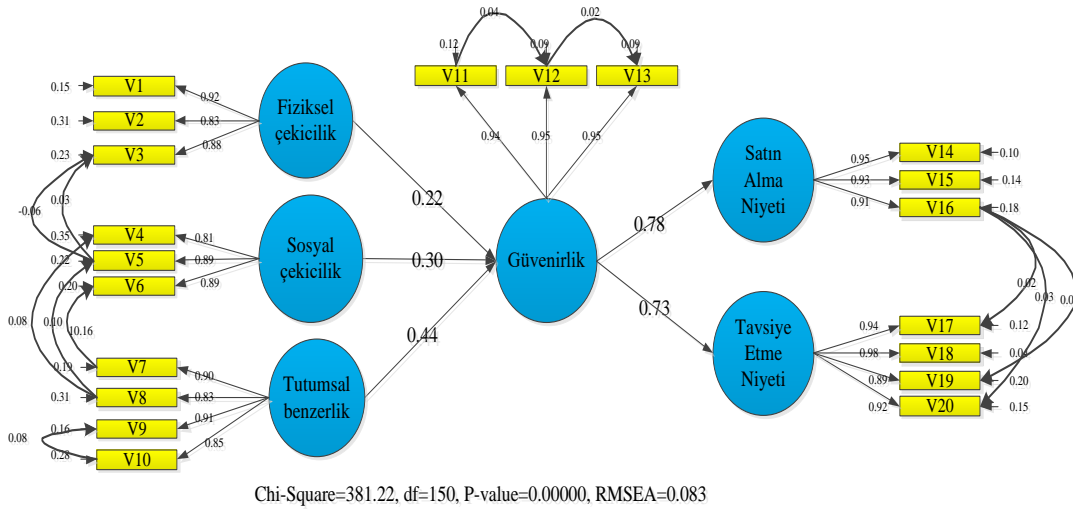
0.04
0.02
0.12
0.09
0.09
V11
V12
V13
0.94
0.95
0.95
0.15
V1
0.92
0.31
V2
0.83
0.23
V3
0.88
Fiziksel çekicilik
-0.06
0.03
0.35
V4
0.81
0.22
V5
0.89
0.20
V6
0.89
Sosyal çekicilik
0.08
0.10
0.16
0.19
V7
0.90
0.31
V8
0.83
0.08
0.16
V9
0.91
0.28
V10
0.85
Tutumsal benzerlik
0.22
0.30
0.44
Güvenirlik
0.78
0.73
Satın Alma Niyeti
0.95
V14
0.10
0.93
V15
0.14
0.91
V16
0.18
Tavsiye Etme Niyeti
0.02
0.03
0.0
0.94
V17
0.12
0.98
V18
0.0
0.89
V19
0.20
0.92
V20
0.15
Chi-Square=381.22, df=150, P-value=0.00000, RMSEA=0.083